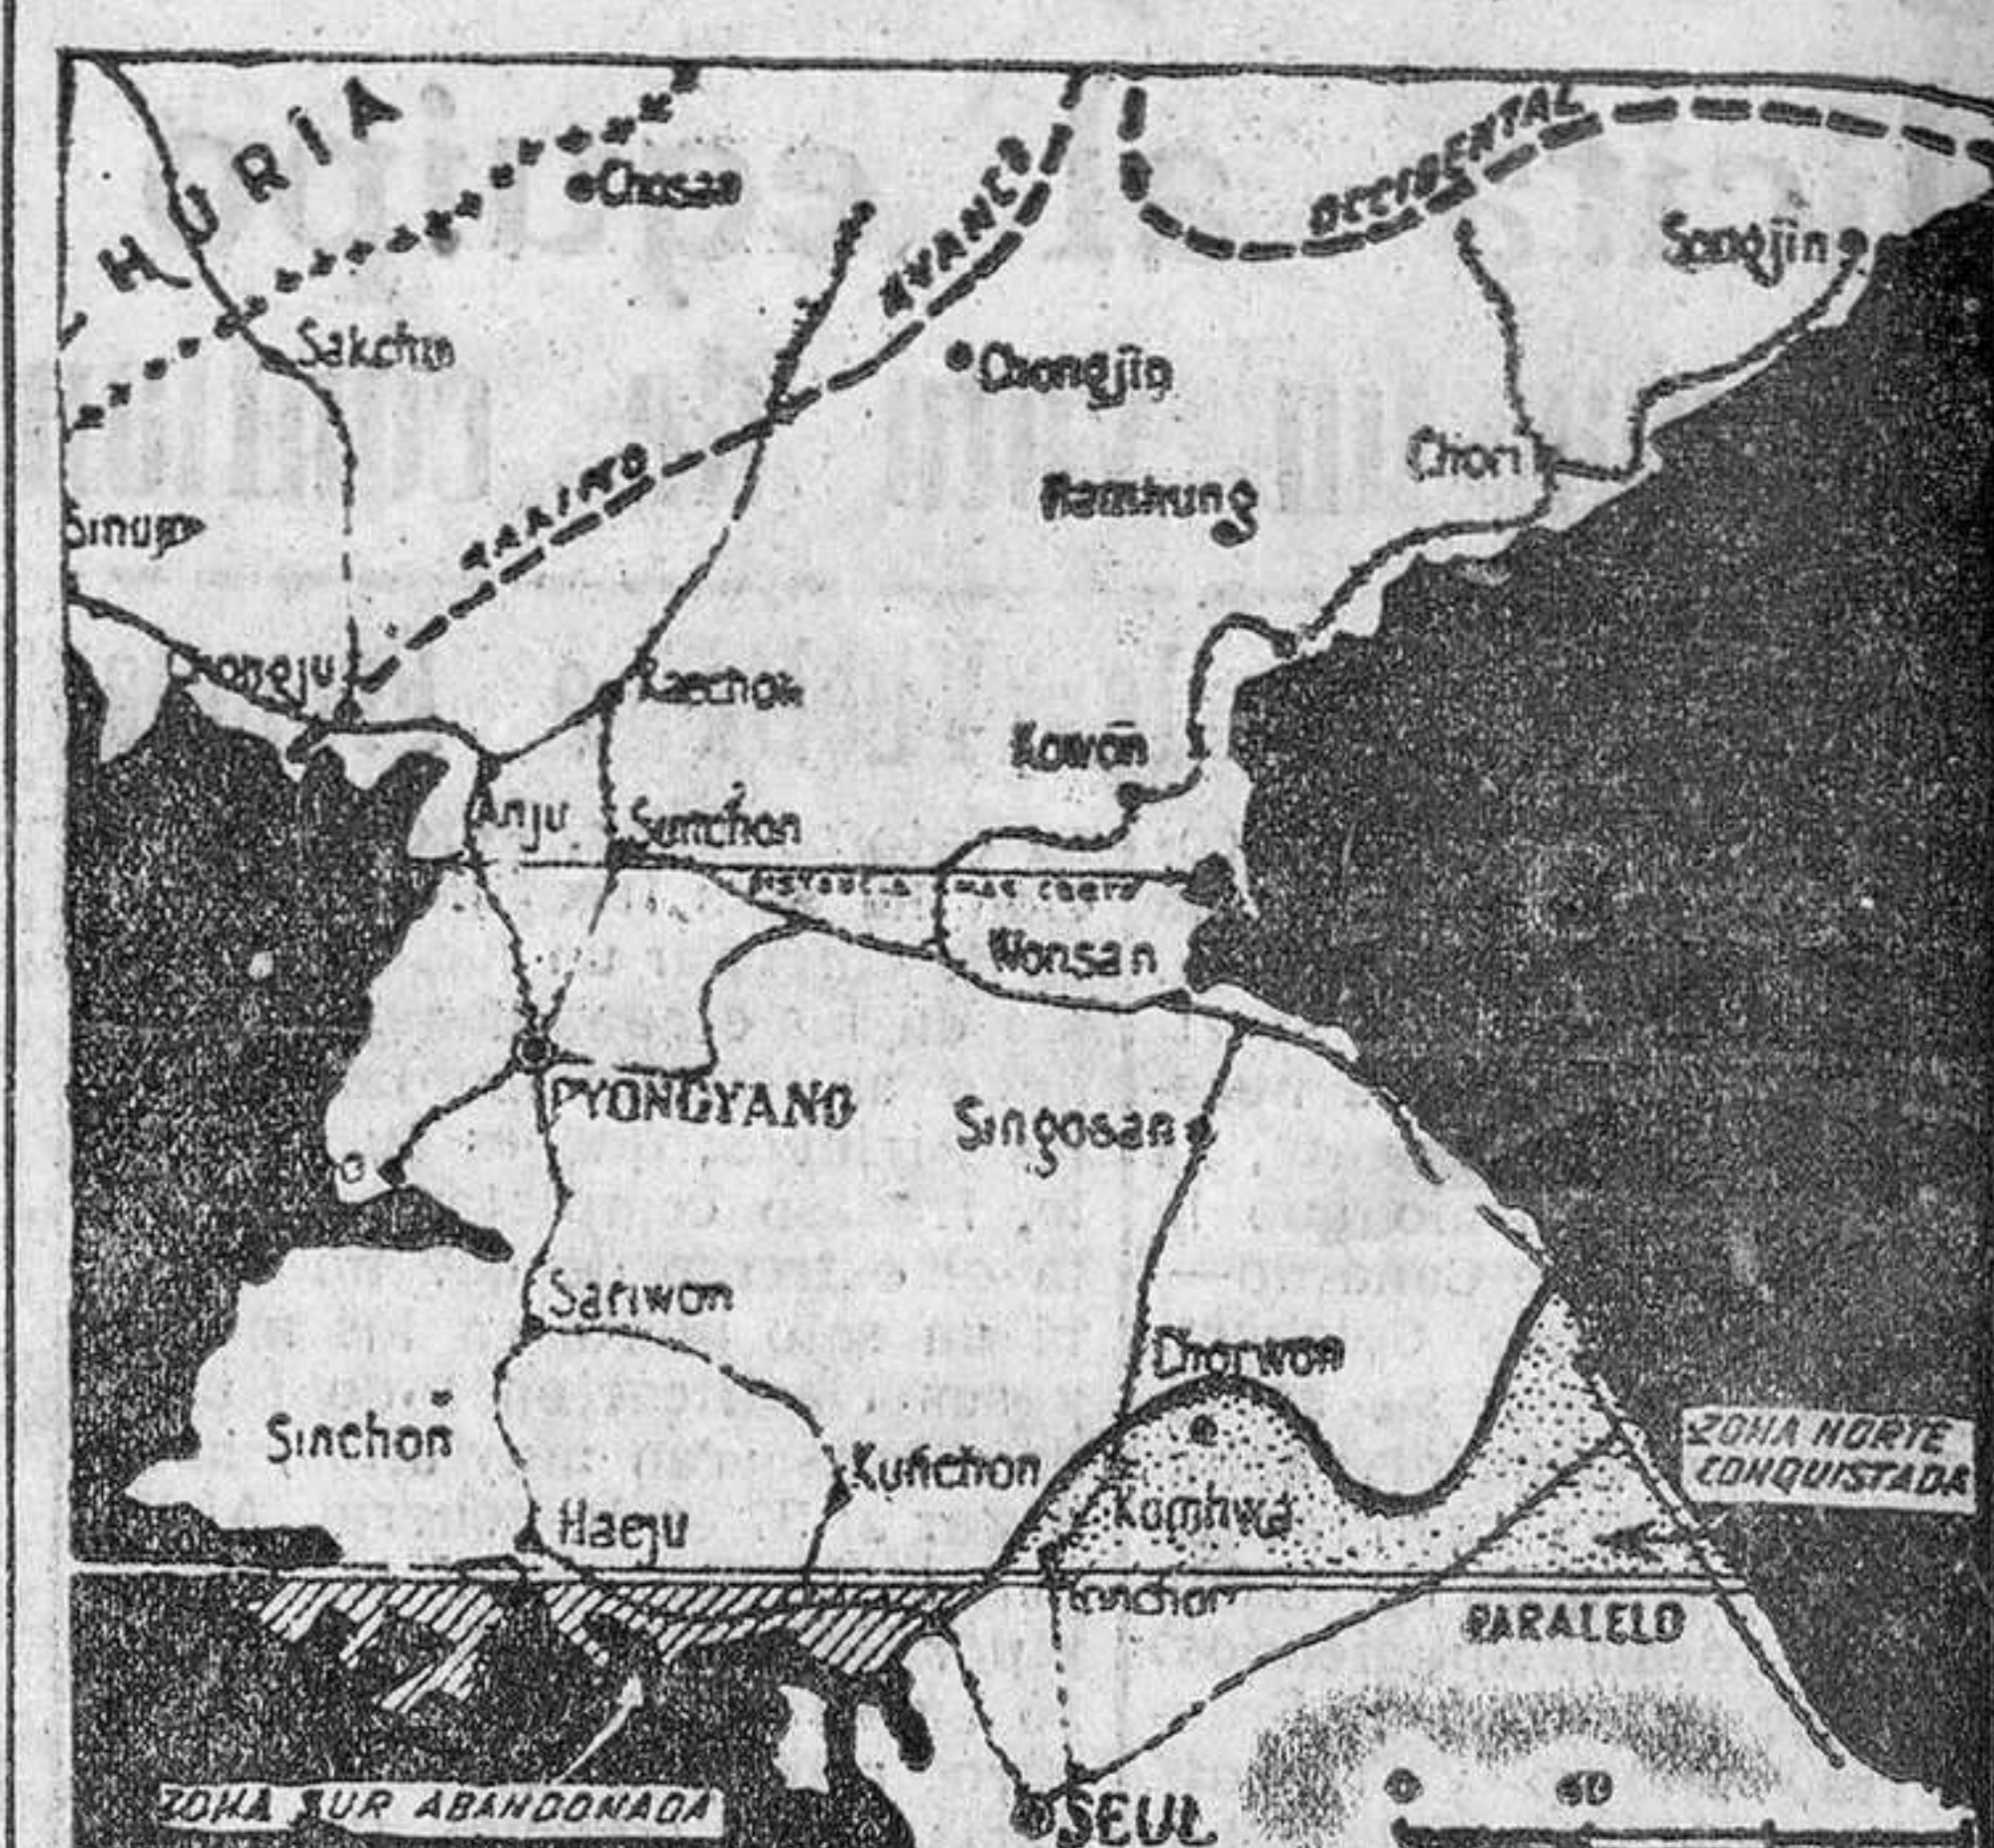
HURIA
Chosan
AVANCE
OCCIDENTAL
Songjin
Sakchu
Chongjin
MAXIMO
Chori
Hamhung
Sinuiju
Chongju
Kaechon
Kowon
Anju
Sunchon
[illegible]
Wonsan
PYONGYANG
Singosan
Sariwon
Chorwon
ZONA NORTE CONQUISTADA
Sinchon
Kunchon
Kumhwa
Haeju
Yonchon
PARALELO
ZONA SUR ABANDONADA
SEUL
0
50